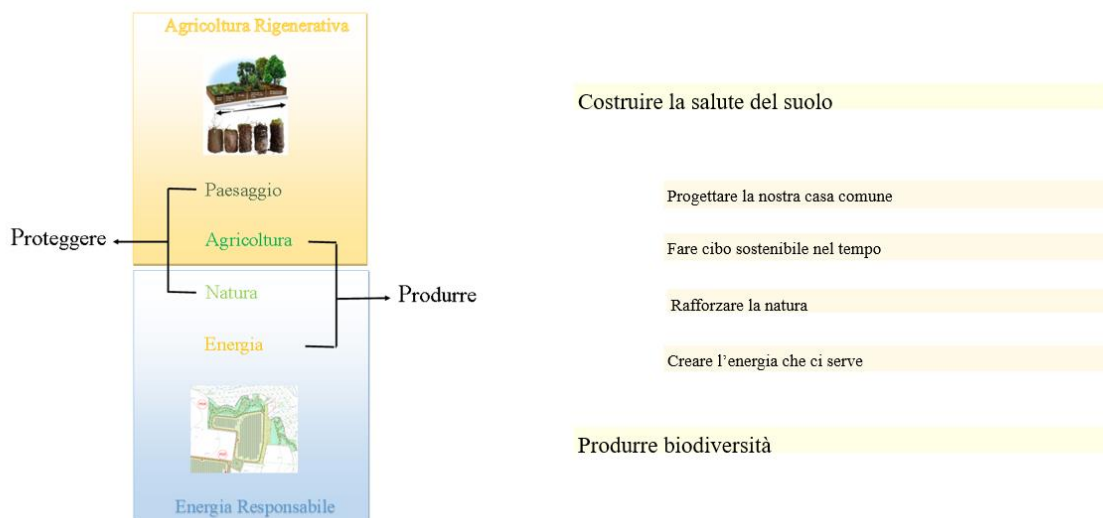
Agricoltura Rigenerativa

Paesaggio
Proteggere
Agricoltura
Natura
Produrre
Energia

Energia Responsabile

Costruire la salute del suolo

Progettare la nostra casa comune

Fare cibo sostenibile nel tempo

Rafforzare la natura

Creare l'energia che ci serve

Produrre biodiversità